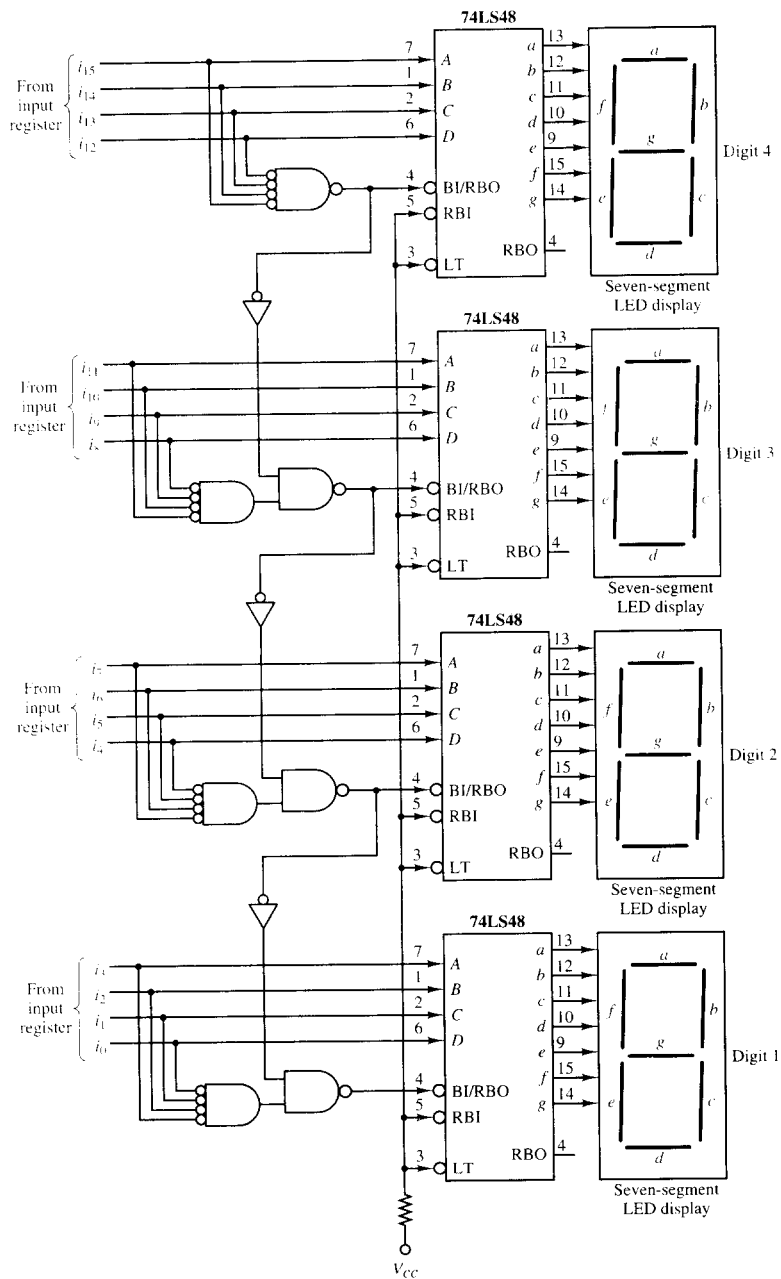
74LS48

From input register $i_{15}$ $i_{14}$ $i_{13}$ $i_{12}$

7 A
1 B
2 C
6 D
4 BI/RBO
5 RBI
3 LT
RBO 4
a 13
b 12
c 11
d 10
e 9
f 15
g 14

a b c d e f g
Digit 4
Seven-segment LED display

74LS48

From input register $i_{11}$ $i_{10}$ $i_9$ $i_8$

7 A
1 B
2 C
6 D
4 BI/RBO
5 RBI
3 LT
RBO 4
a 13
b 12
c 11
d 10
e 9
f 15
g 14

a b c d e f g
Digit 3
Seven-segment LED display

74LS48

From input register $i_7$ $i_6$ $i_5$ $i_4$

7 A
1 B
2 C
6 D
4 BI/RBO
5 RBI
3 LT
RBO 4
a 13
b 12
c 11
d 10
e 9
f 15
g 14

a b c d e f g
Digit 2
Seven-segment LED display

74LS48

From input register $i_3$ $i_2$ $i_1$ $i_0$

7 A
1 B
2 C
6 D
4 BI/RBO
5 RBI
3 LT
RBO 4
a 13
b 12
c 11
d 10
e 9
f 15
g 14

a b c d e f g
Digit 1
Seven-segment LED display

$V_{CC}$